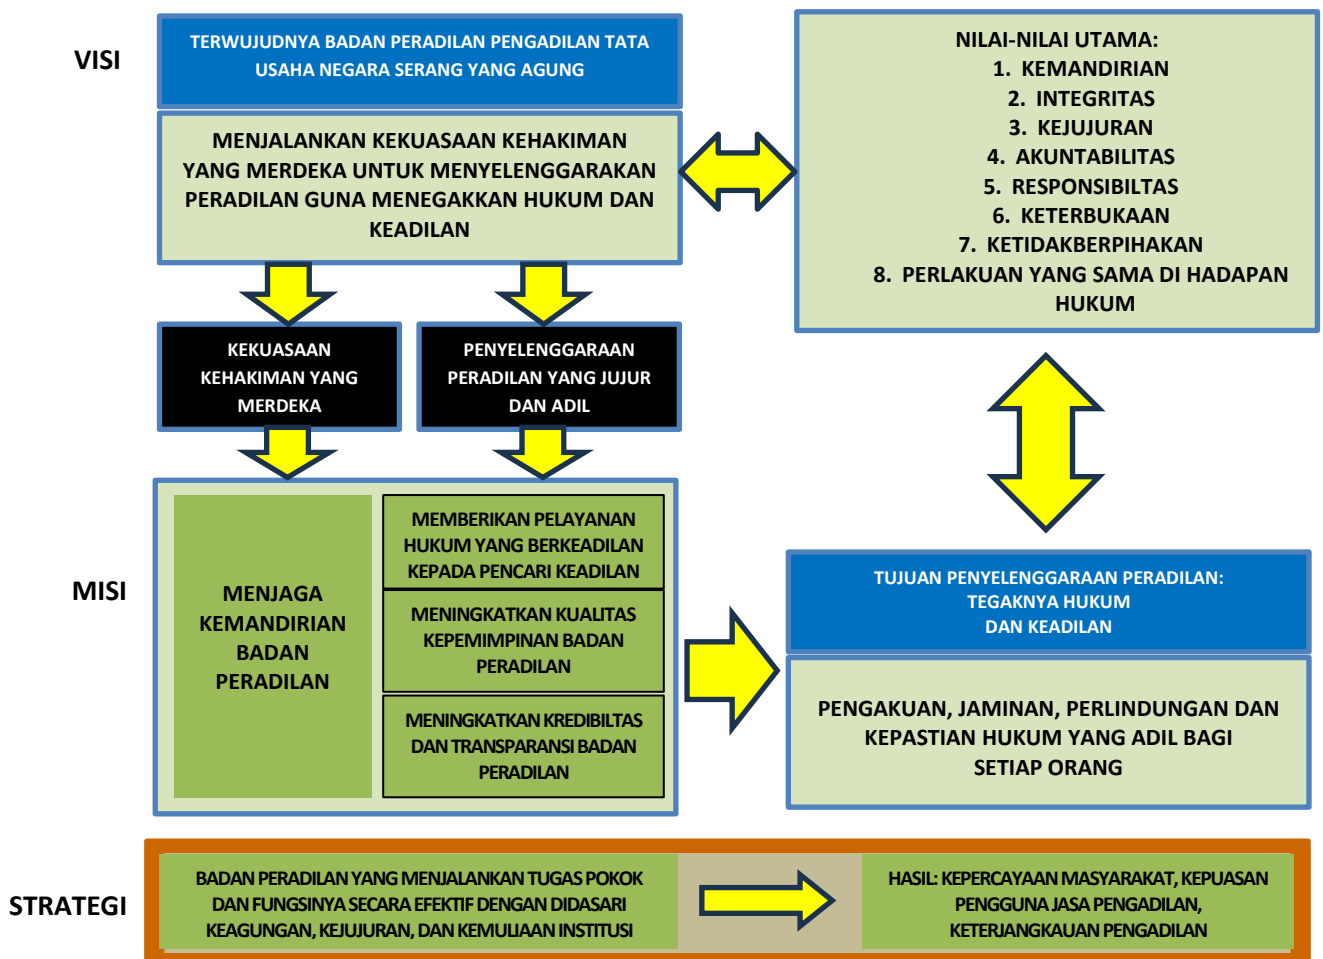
VISI

TERWUJUDNYA BADAN PERADILAN PENGADILAN TATA USAHA NEGARA SERANG YANG AGUNG

MENJALANKAN KEKUASAAN KEHAKIMAN YANG MERDEKA UNTUK MENYELENGGARAKAN PERADILAN GUNA MENEGAKKAN HUKUM DAN KEADILAN

NILAI-NILAI UTAMA:
1. KEMANDIRIAN
2. INTEGRITAS
3. KEJUJURAN
4. AKUNTABILITAS
5. RESPONSIBILTAS
6. KETERBUKAAN
7. KETIDAKBERPIHAKAN
8. PERLAKUAN YANG SAMA DI HADAPAN HUKUM

KEKUASAAN KEHAKIMAN YANG MERDEKA

PENYELENGGARAAN PERADILAN YANG JUJUR DAN ADIL

MISI

MENJAGA KEMANDIRIAN BADAN PERADILAN

MEMBERIKAN PELAYANAN HUKUM YANG BERKEADILAN KEPADA PENCARI KEADILAN

MENINGKATKAN KUALITAS KEPEMIMPINAN BADAN PERADILAN

MENINGKATKAN KREDIBILTAS DAN TRANSPARANSI BADAN PERADILAN

TUJUAN PENYELENGGARAAN PERADILAN: TEGAKNYA HUKUM DAN KEADILAN

PENGAKUAN, JAMINAN, PERLINDUNGAN DAN KEPASTIAN HUKUM YANG ADIL BAGI SETIAP ORANG

STRATEGI

BADAN PERADILAN YANG MENJALANKAN TUGAS POKOK DAN FUNGSINYA SECARA EFEKTIF DENGAN DIDASARI KEAGUNGAN, KEJUJURAN, DAN KEMULIAAN INSTITUSI

HASIL: KEPERCAYAAN MASYARAKAT, KEPUASAN PENGGUNA JASA PENGADILAN, KETERJANGKAUAN PENGADILAN